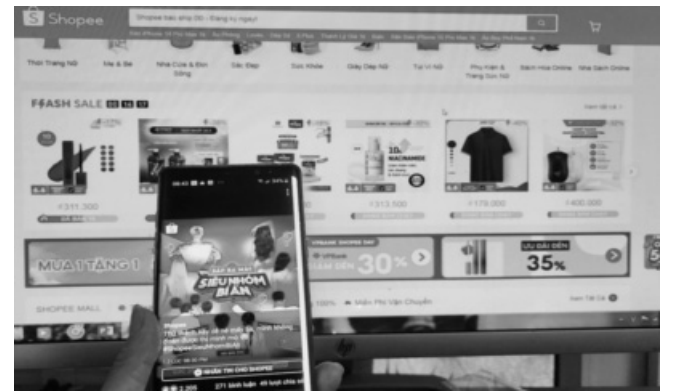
Shopee

Shopee bao ship 0Đ - Đăng ký ngay!

Thời Trang Nữ

Mẹ & Bé

Nhà Cửa & Đời Sống

Sắc Đẹp

Sức Khỏe

Giày Dép Nữ

Túi Ví Nữ

Phụ Kiện & Trang Sức Nữ

Bách Hóa Online

Nhà Sách Online

F⚡ASH SALE

Xem tất cả

₫311.300

₫313.500

₫179.000

₫400.000

10
NIACINAMIDE

MUA 1 TẶNG 1

30%

ƯU ĐÃI ĐẾN

35%

SIÊU NHÓM BÍ ẨN

SHOPEE MALL

100%

Miễn Phí Vận Chuyển

Xem Tất Cả

NHẬN TIN CHO SHOPEE

2.205

271 bình luận

49 lượt chia sẻ